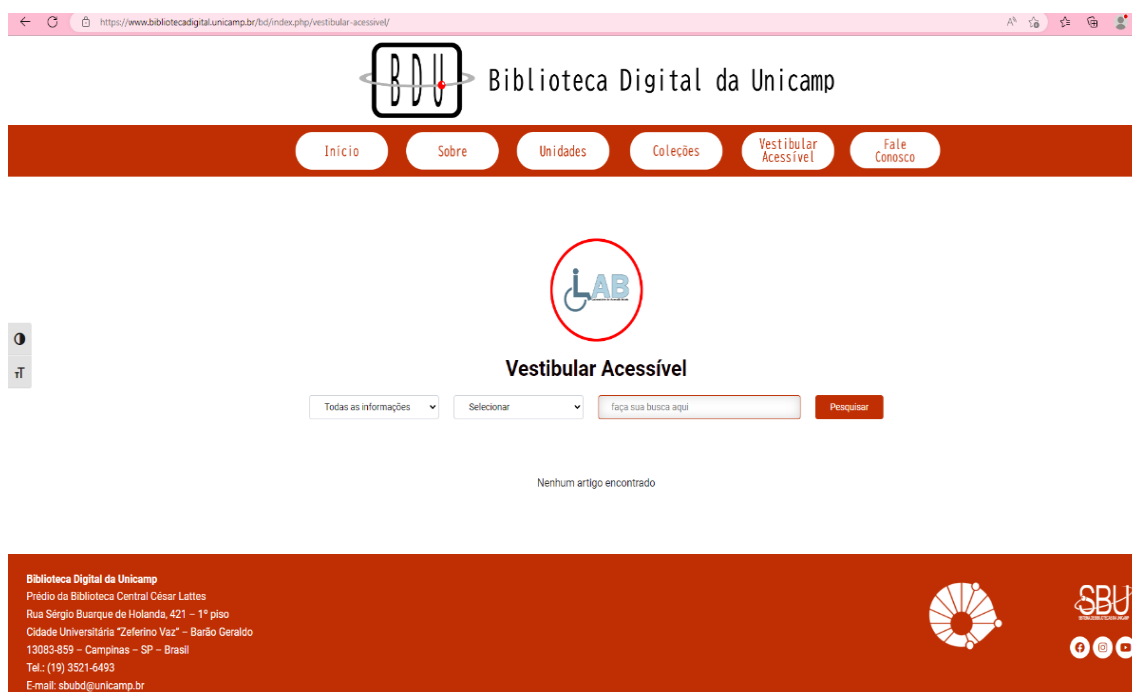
https://www.bibliotecadigital.unicamp.br/bd/index.php/vestibular-acessivel/

BDU Biblioteca Digital da Unicamp

Inicio Sobre Unidades Coleções Vestibular Acessível Fale Conosco

LAB

Vestibular Acessível

Todas as informações Selecionar faça sua busca aqui Pesquisar

Nenhum artigo encontrado

Biblioteca Digital da Unicamp
Prédio da Biblioteca Central César Lattes
Rua Sérgio Buarque de Holanda, 421 – 1º piso
Cidade Universitária "Zeferino Vaz" – Barão Geraldo
13083-859 – Campinas – SP – Brasil
Tel.: (19) 3521-6493
E-mail: sbubd@unicamp.br

SBU